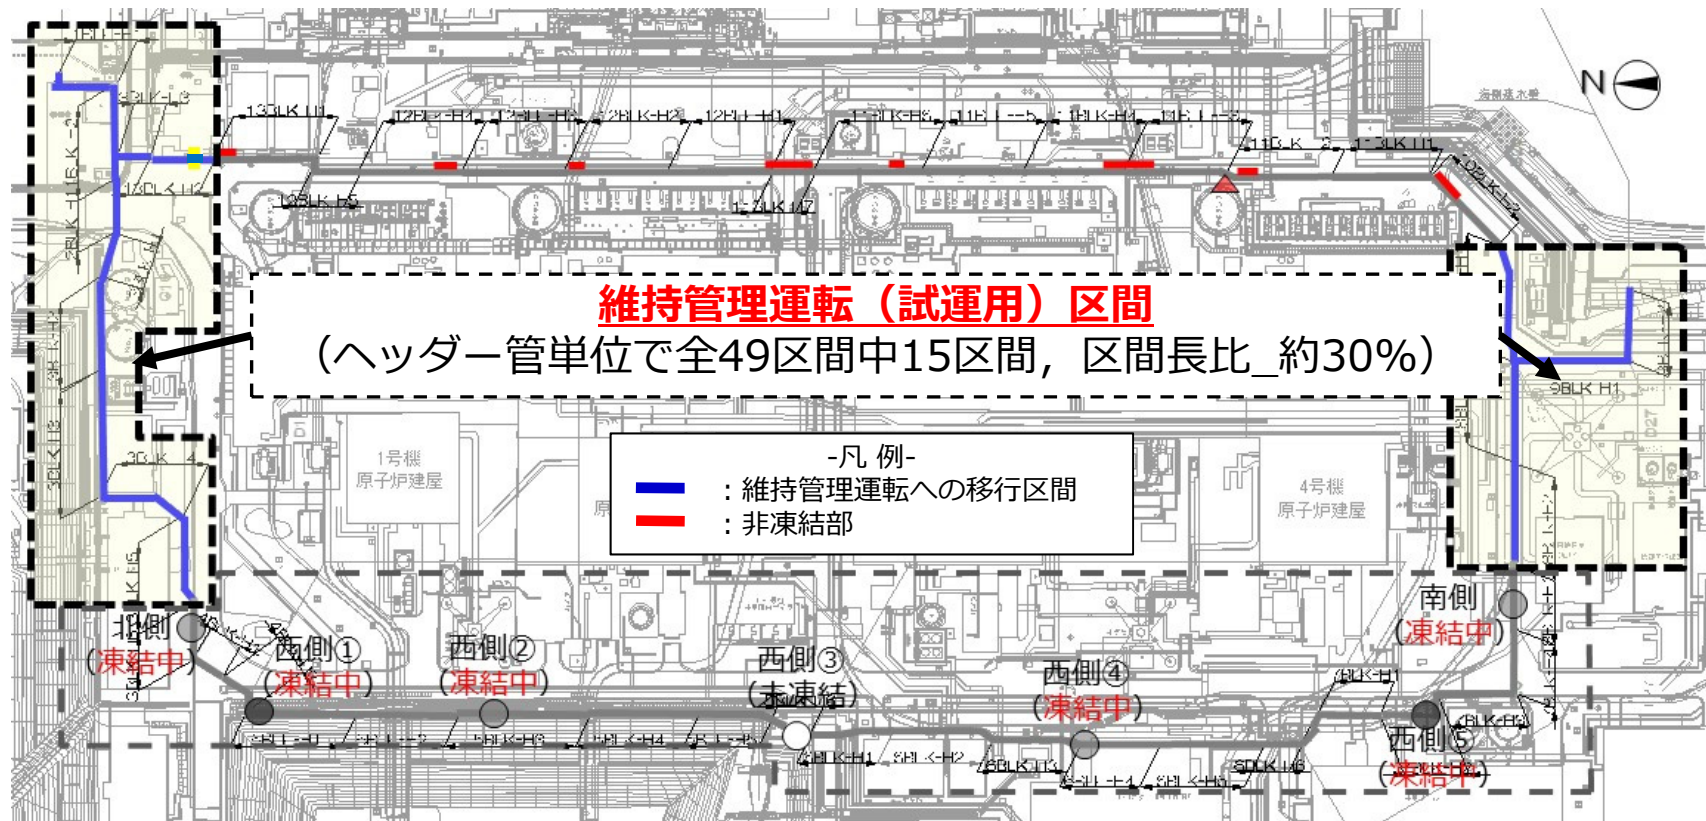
維持管理運転（試運用）区間
（ヘッダー管単位で全49区間中15区間，区間長比_約30%）

N

-凡 例-
：維持管理運転への移行区間
：非凍結部

1号機
原子炉建屋

4号機
原子炉建屋

北側
（凍結中）

西側①
（凍結中）

西側②
（凍結中）

西側③
（未凍結）

西側④
（凍結中）

西側⑤
（凍結中）

南側
（凍結中）

9BLK-H1